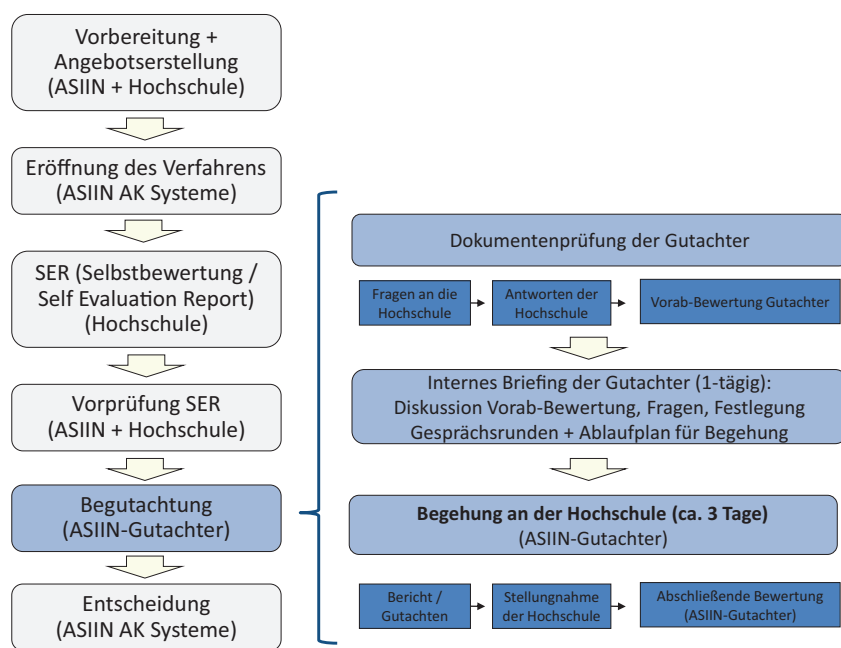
Vorbereitung + Angebotserstellung (ASIIN + Hochschule)

Eröffnung des Verfahrens (ASIIN AK Systeme)

SER (Selbstbewertung / Self Evaluation Report) (Hochschule)

Vorprüfung SER (ASIIN + Hochschule)

Begutachtung (ASIIN-Gutachter)

Entscheidung (ASIIN AK Systeme)

Dokumentenprüfung der Gutachter

Fragen an die Hochschule

Antworten der Hochschule

Vorab-Bewertung Gutachter

Internes Briefing der Gutachter (1-tägig): Diskussion Vorab-Bewertung, Fragen, Festlegung Gesprächsrunden + Ablaufplan für Begehung

**Begehung an der Hochschule (ca. 3 Tage)**
(ASIIN-Gutachter)

Bericht / Gutachten

Stellungnahme der Hochschule

Abschließende Bewertung (ASIIN-Gutachter)